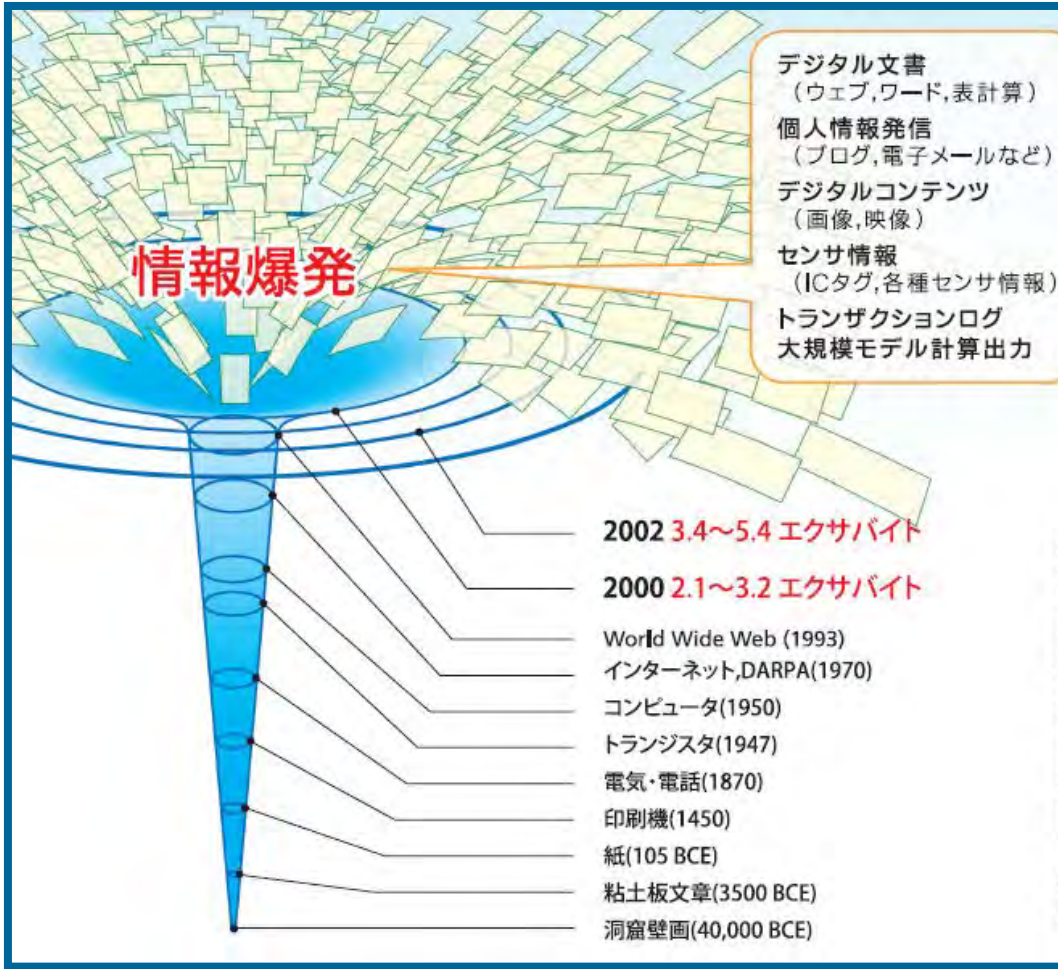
デジタル文書
（ウェブ,ワード,表計算）
個人情報発信
（ブログ,電子メールなど）
デジタルコンテンツ
（画像,映像）
センサ情報
（ICタグ,各種センサ情報）
トランザクションログ
大規模モデル計算出力

情報爆発

2002 3.4〜5.4 エクサバイト
2000 2.1〜3.2 エクサバイト
World Wide Web (1993)
インターネット,DARPA(1970)
コンピュータ(1950)
トランジスタ(1947)
電気・電話(1870)
印刷機(1450)
紙(105 BCE)
粘土板文章(3500 BCE)
洞窟壁画(40,000 BCE)